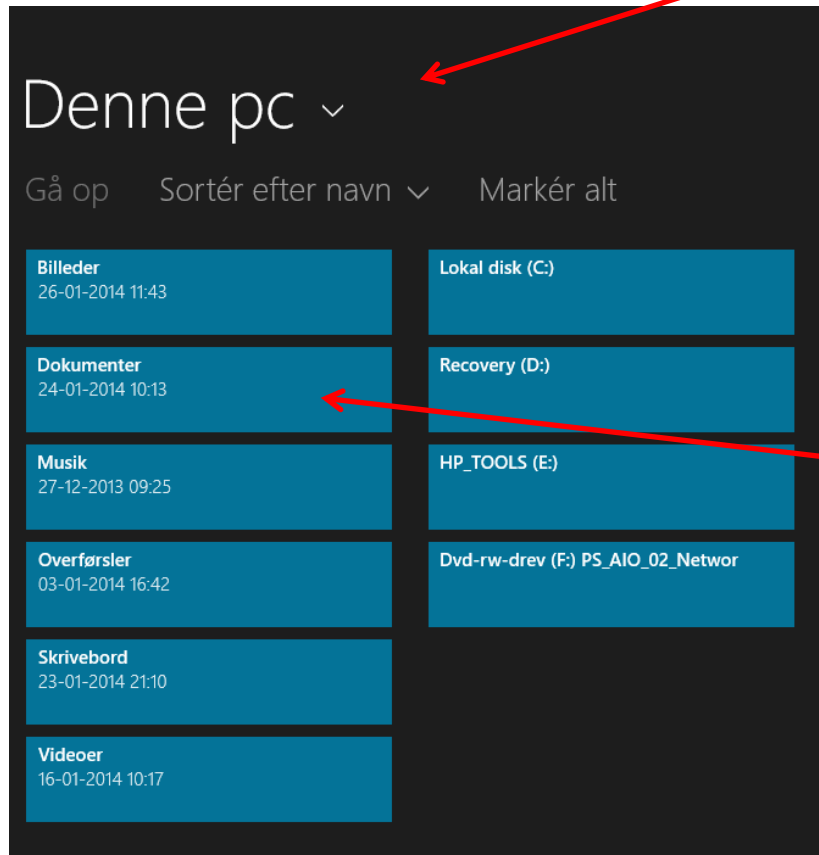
Denne pc ⌄

Gå op   Sortér efter navn ⌄   Markér alt

Billeder
26-01-2014 11:43

Dokumenter
24-01-2014 10:13

Musik
27-12-2013 09:25

Overførsler
03-01-2014 16:42

Skrivebord
23-01-2014 21:10

Videoer
16-01-2014 10:17

Lokal disk (C:)

Recovery (D:)

HP_TOOLS (E:)

Dvd-rw-drev (F:) PS_AIO_02_Networ